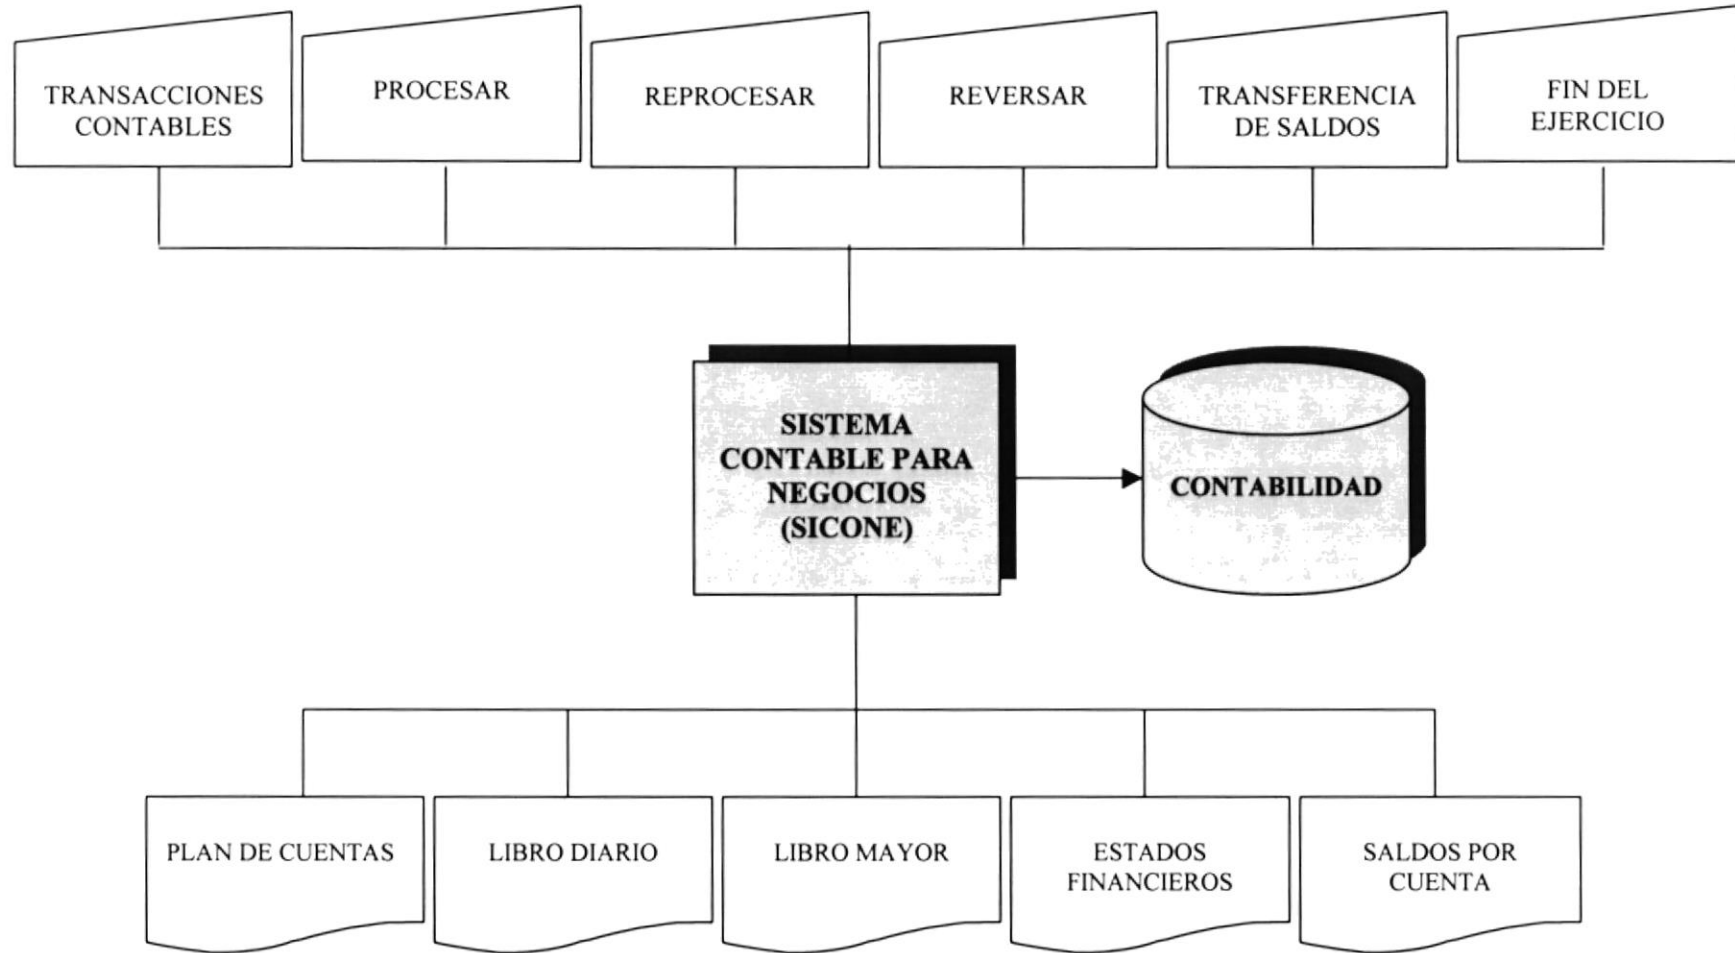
TRANSACCIONES CONTABLES

PROCESAR

REPROCESAR

REVERSAR

TRANSFERENCIA DE SALDOS

FIN DEL EJERCICIO

SISTEMA CONTABLE PARA NEGOCIOS (SICONE)

CONTABILIDAD

PLAN DE CUENTAS

LIBRO DIARIO

LIBRO MAYOR

ESTADOS FINANCIEROS

SALDOS POR CUENTA